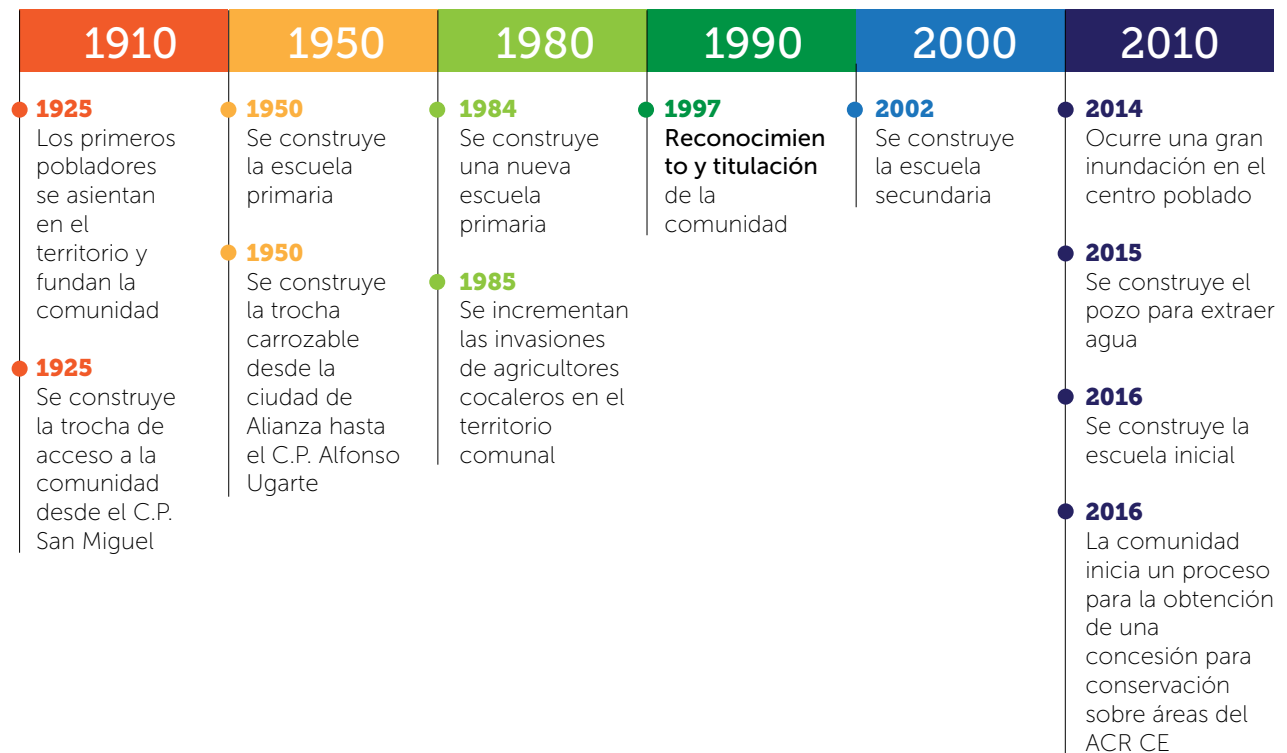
1910

1925
Los primeros pobladores se asientan en el territorio y fundan la comunidad

1925
Se construye la trocha de acceso a la comunidad desde el C.P. San Miguel

1950

1950
Se construye la escuela primaria

1950
Se construye la trocha carrozable desde la ciudad de Alianza hasta el C.P. Alfonso Ugarte

1980

1984
Se construye una nueva escuela primaria

1985
Se incrementan las invasiones de agricultores cocaleros en el territorio comunal

1990

1997
Reconocimiento y titulación de la comunidad

2000

2002
Se construye la escuela secundaria

2010

2014
Ocurre una gran inundación en el centro poblado

2015
Se construye el pozo para extraer agua

2016
Se construye la escuela inicial

2016
La comunidad inicia un proceso para la obtención de una concesión para conservación sobre áreas del ACR CE